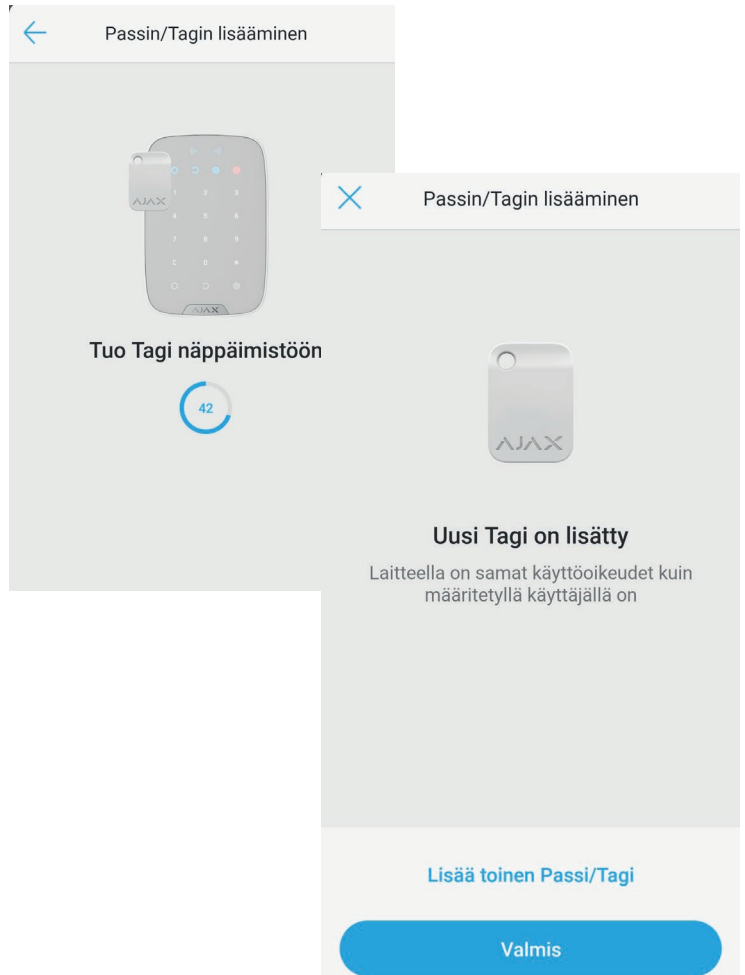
Passin/Tagin lisääminen

AJAX

AJAX

Tuo Tagi näppäimistöön

42

Passin/Tagin lisääminen

AJAX

Uusi Tagi on lisätty

Laitteella on samat käyttöoikeudet kuin määritetyllä käyttäjällä on

Lisää toinen Passi/Tagi

Valmis